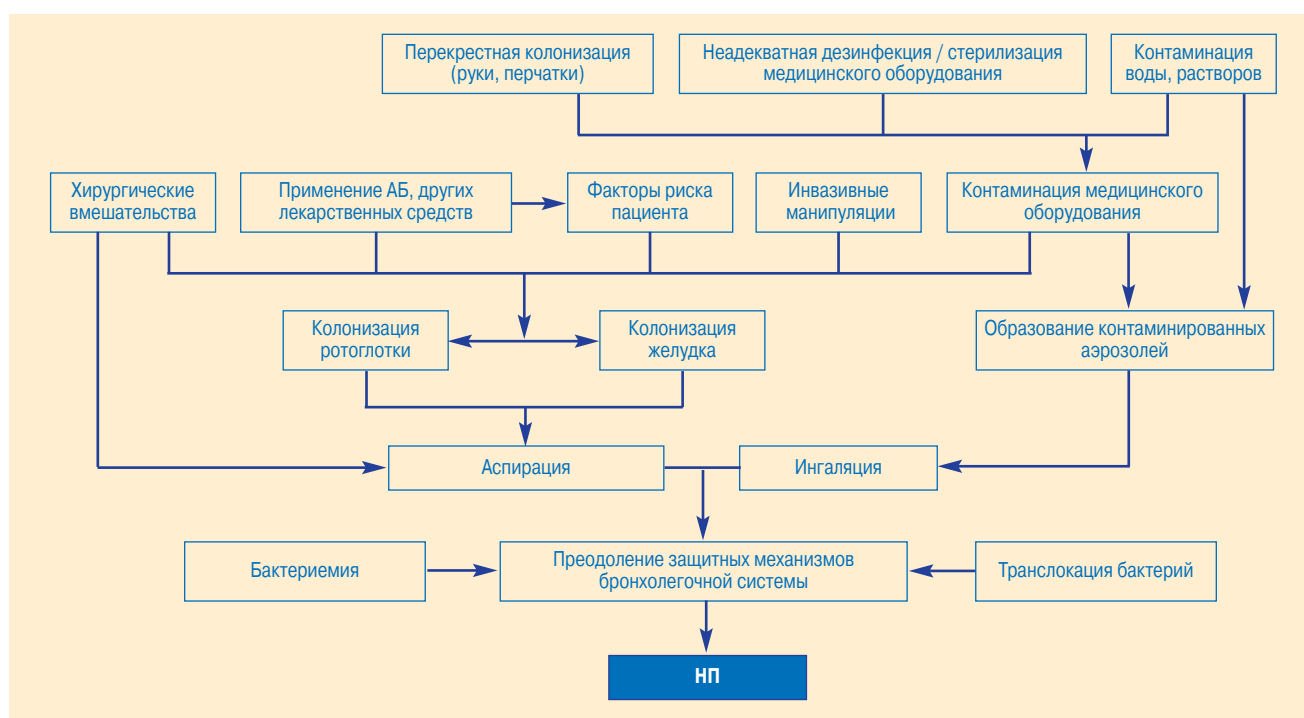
Перекрестная колонизация (руки, перчатки)

Неадекватная дезинфекция / стерилизация медицинского оборудования

Контаминация воды, растворов

Хирургические вмешательства

Применение АБ, других лекарственных средств

Факторы риска пациента

Инвазивные манипуляции

Контаминация медицинского оборудования

Колонизация ротоглотки

Колонизация желудка

Образование контаминированных аэрозолей

Аспирация

Ингаляция

Бактериемия

Преодоление защитных механизмов бронхолегочной системы

Транслокация бактерий

НП